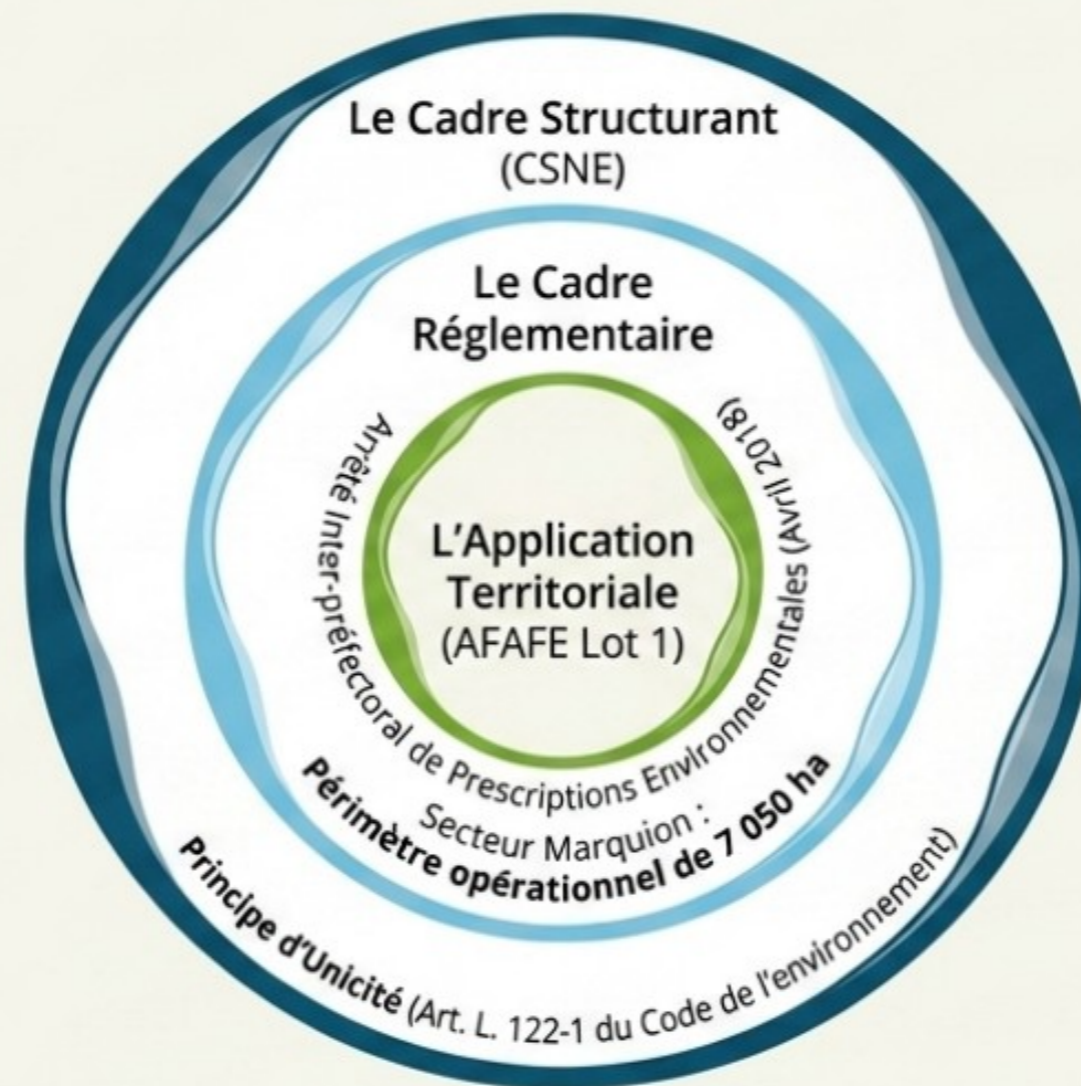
Le Cadre Structurant
(CSNE)

Le Cadre
Réglementaire

Arrêté Inter-préfectoral de Prescriptions Environnementales (Avril 2018)

L'Application
Territoriale
(AFAFE Lot 1)

Secteur Marquion :
Périmètre opérationnel de 7 050 ha

Principe d'Unicité (Art. L. 122-1 du Code de l'environnement)